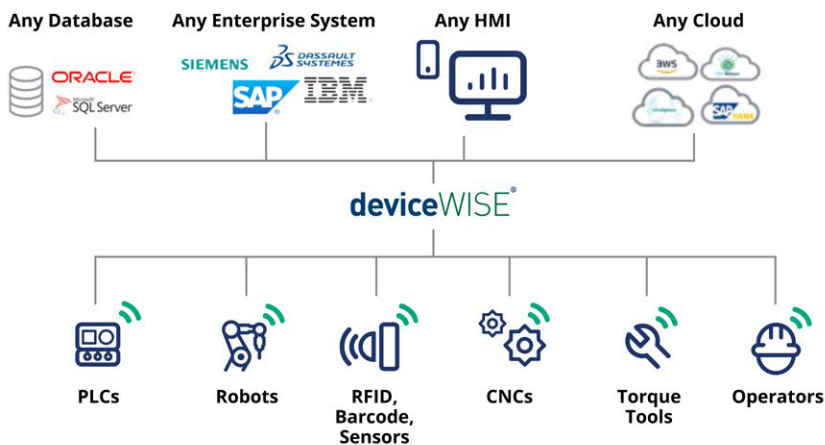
Any Database

ORACLE

Microsoft SQL Server

Any Enterprise System

SIEMENS

DASSAULT SYSTEMES

SAP

IBM

Any HMI

Any Cloud

aws

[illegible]

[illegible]

SAP HANA

deviceWISE®

PLCs

Robots

RFID, Barcode, Sensors

CNCs

Torque Tools

Operators